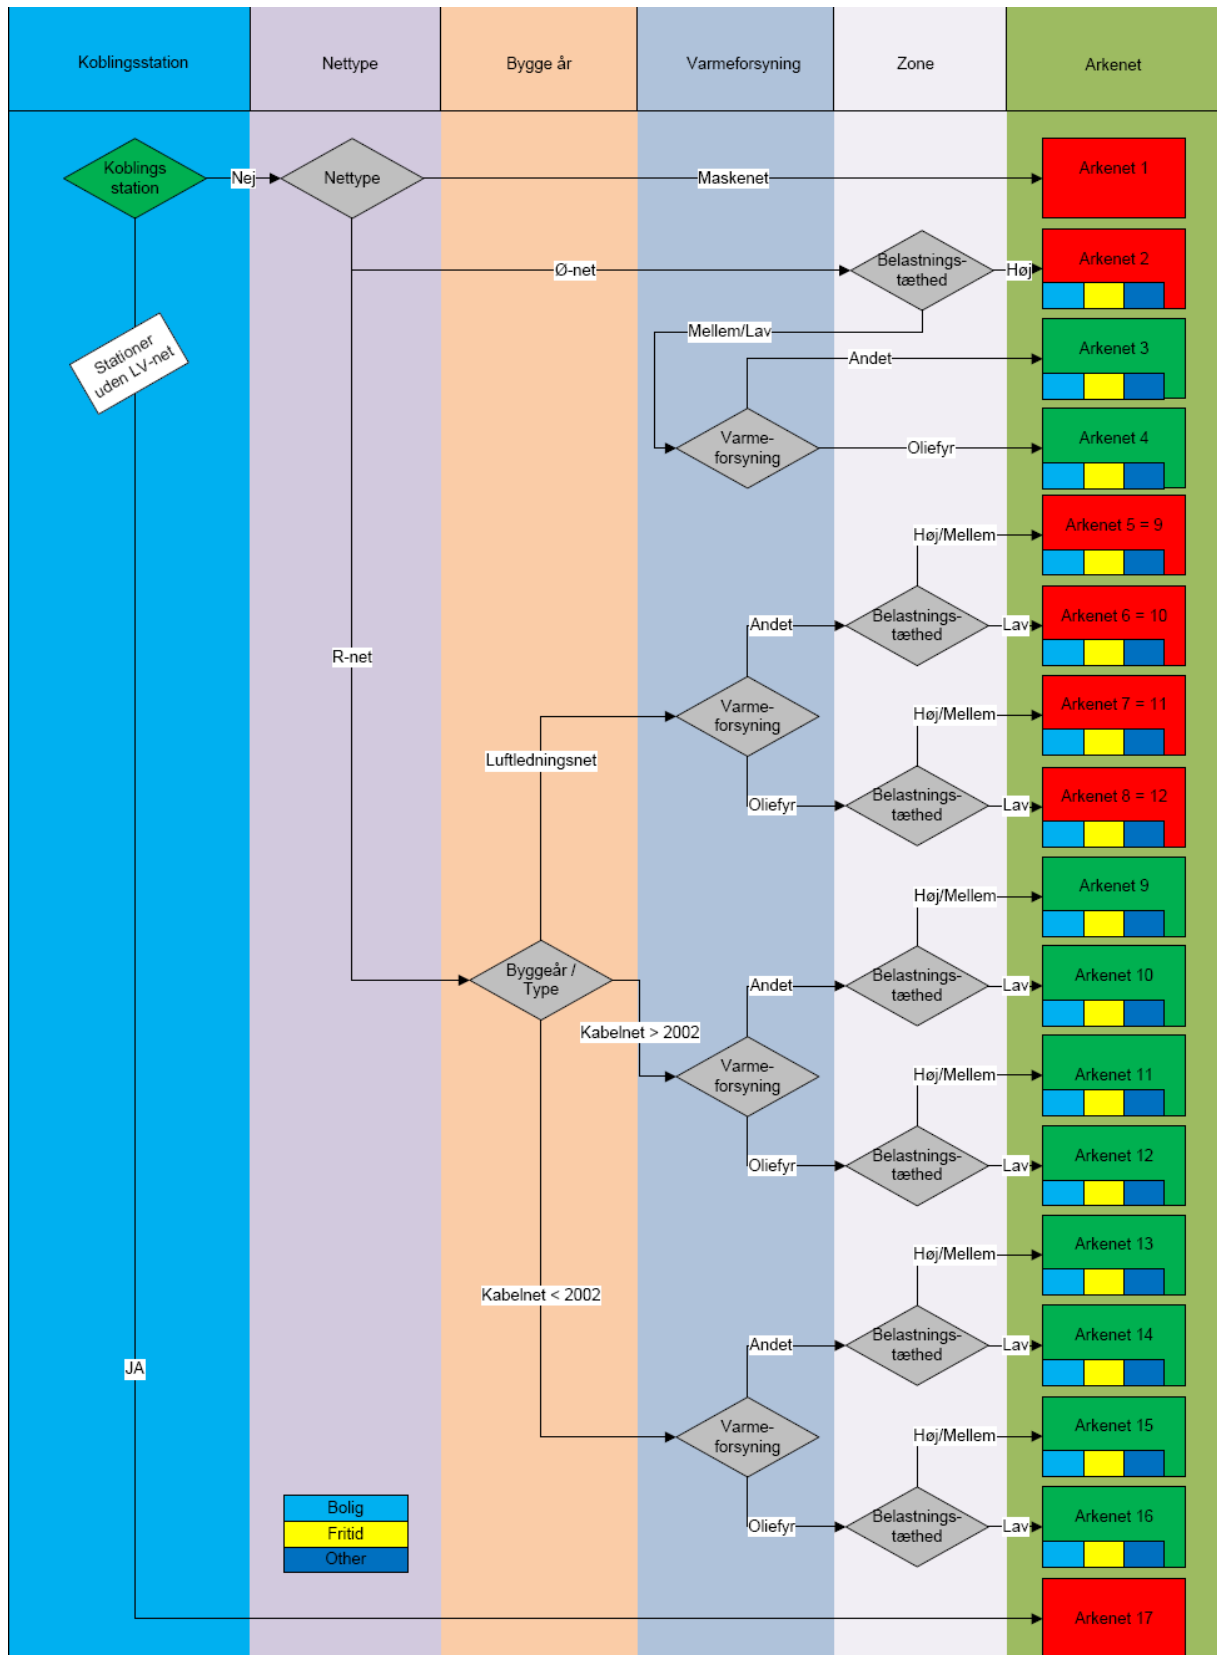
Koblingsstation | Nettype | Bygge år | Varmeforsyning | Zone | Arkenet

Koblings station
Nej
Nettype
Maskenet
Arkenet 1
Ø-net
Belastnings-tæthed
Høj
Arkenet 2
Mellem/Lav
Andet
Arkenet 3
Varme-forsyning
Oliefyr
Arkenet 4
Stationer uden LV-net
Høj/Mellem
Arkenet 5 = 9
Andet
Belastnings-tæthed
Lav
Arkenet 6 = 10
R-net
Varme-forsyning
Høj/Mellem
Arkenet 7 = 11
Luftledningsnet
Oliefyr
Belastnings-tæthed
Lav
Arkenet 8 = 12
Høj/Mellem
Arkenet 9
Byggeår / Type
Andet
Belastnings-tæthed
Lav
Arkenet 10
Kabelnet > 2002
Varme-forsyning
Høj/Mellem
Arkenet 11
Oliefyr
Belastnings-tæthed
Lav
Arkenet 12
Høj/Mellem
Arkenet 13
Kabelnet < 2002
Andet
Belastnings-tæthed
Lav
Arkenet 14
JA
Varme-forsyning
Høj/Mellem
Arkenet 15
Bolig
Fritid
Other
Oliefyr
Belastnings-tæthed
Lav
Arkenet 16
Arkenet 17